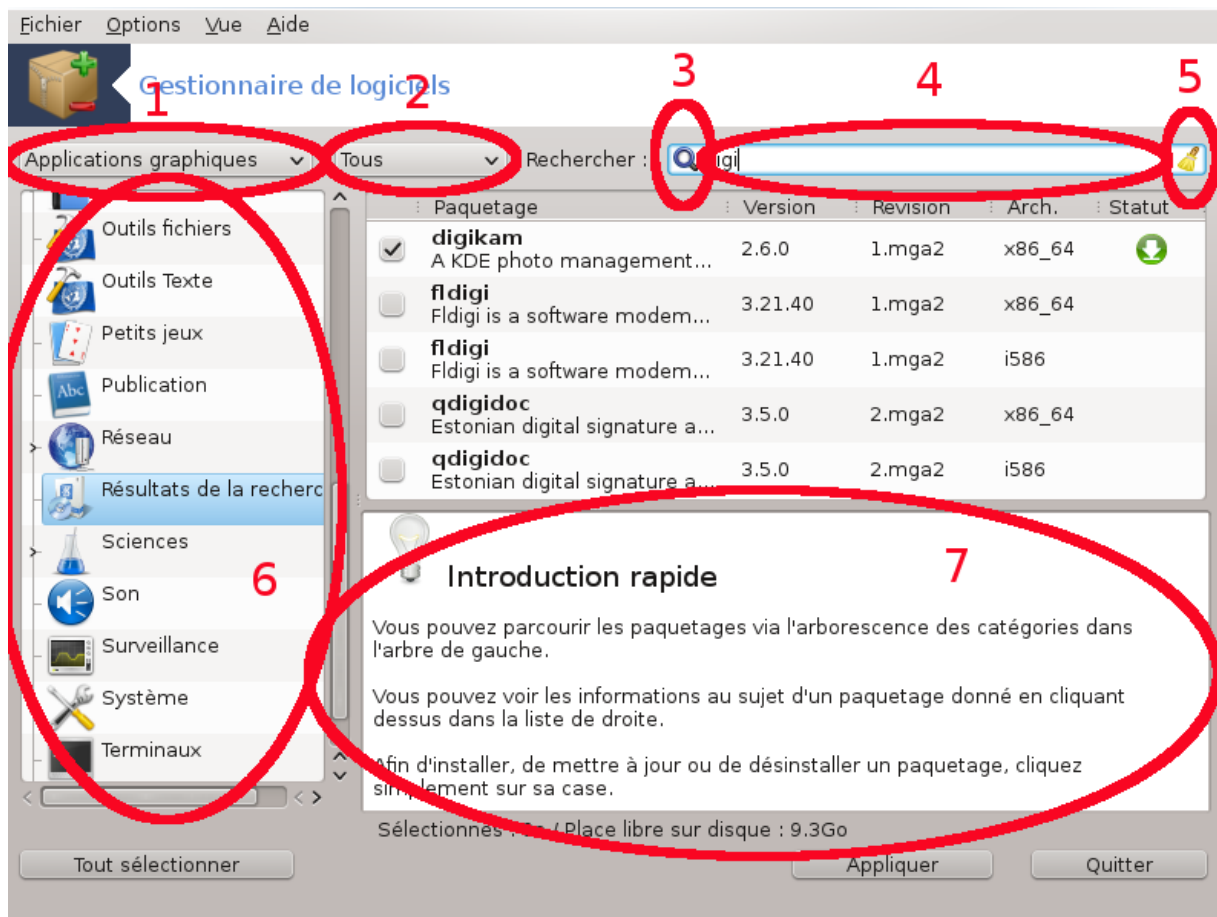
Fichier Options Vue Aide

Gestionnaire de logiciels

1 2 3 4 5

Applications graphiques

Tous

Rechercher : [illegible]igi

Outils fichiers
Outils Texte
Petits jeux
Publication
Réseau
Résultats de la recherc
Sciences
Son
Surveillance
Système
Terminaux

6

| | Paquetage | Version | Revision | Arch. | Statut |
|---|---|---|---|---|---|
| ✔ | digikam A KDE photo management… | 2.6.0 | 1.mga2 | x86_64 | |
| | fldigi Fldigi is a software modem… | 3.21.40 | 1.mga2 | x86_64 | |
| | fldigi Fldigi is a software modem… | 3.21.40 | 1.mga2 | i586 | |
| | qdigidoc Estonian digital signature a… | 3.5.0 | 2.mga2 | x86_64 | |
| | qdigidoc Estonian digital signature a… | 3.5.0 | 2.mga2 | i586 | |

Introduction rapide

7

Vous pouvez parcourir les paquetages via l'arborescence des catégories dans l'arbre de gauche.

Vous pouvez voir les informations au sujet d'un paquetage donné en cliquant dessus dans la liste de droite.

Afin d'installer, de mettre à jour ou de désinstaller un paquetage, cliquez sim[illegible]plement sur sa case.

Sélectionnés : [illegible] / Place libre sur disque : 9.3Go

Tout sélectionner

Appliquer

Quitter